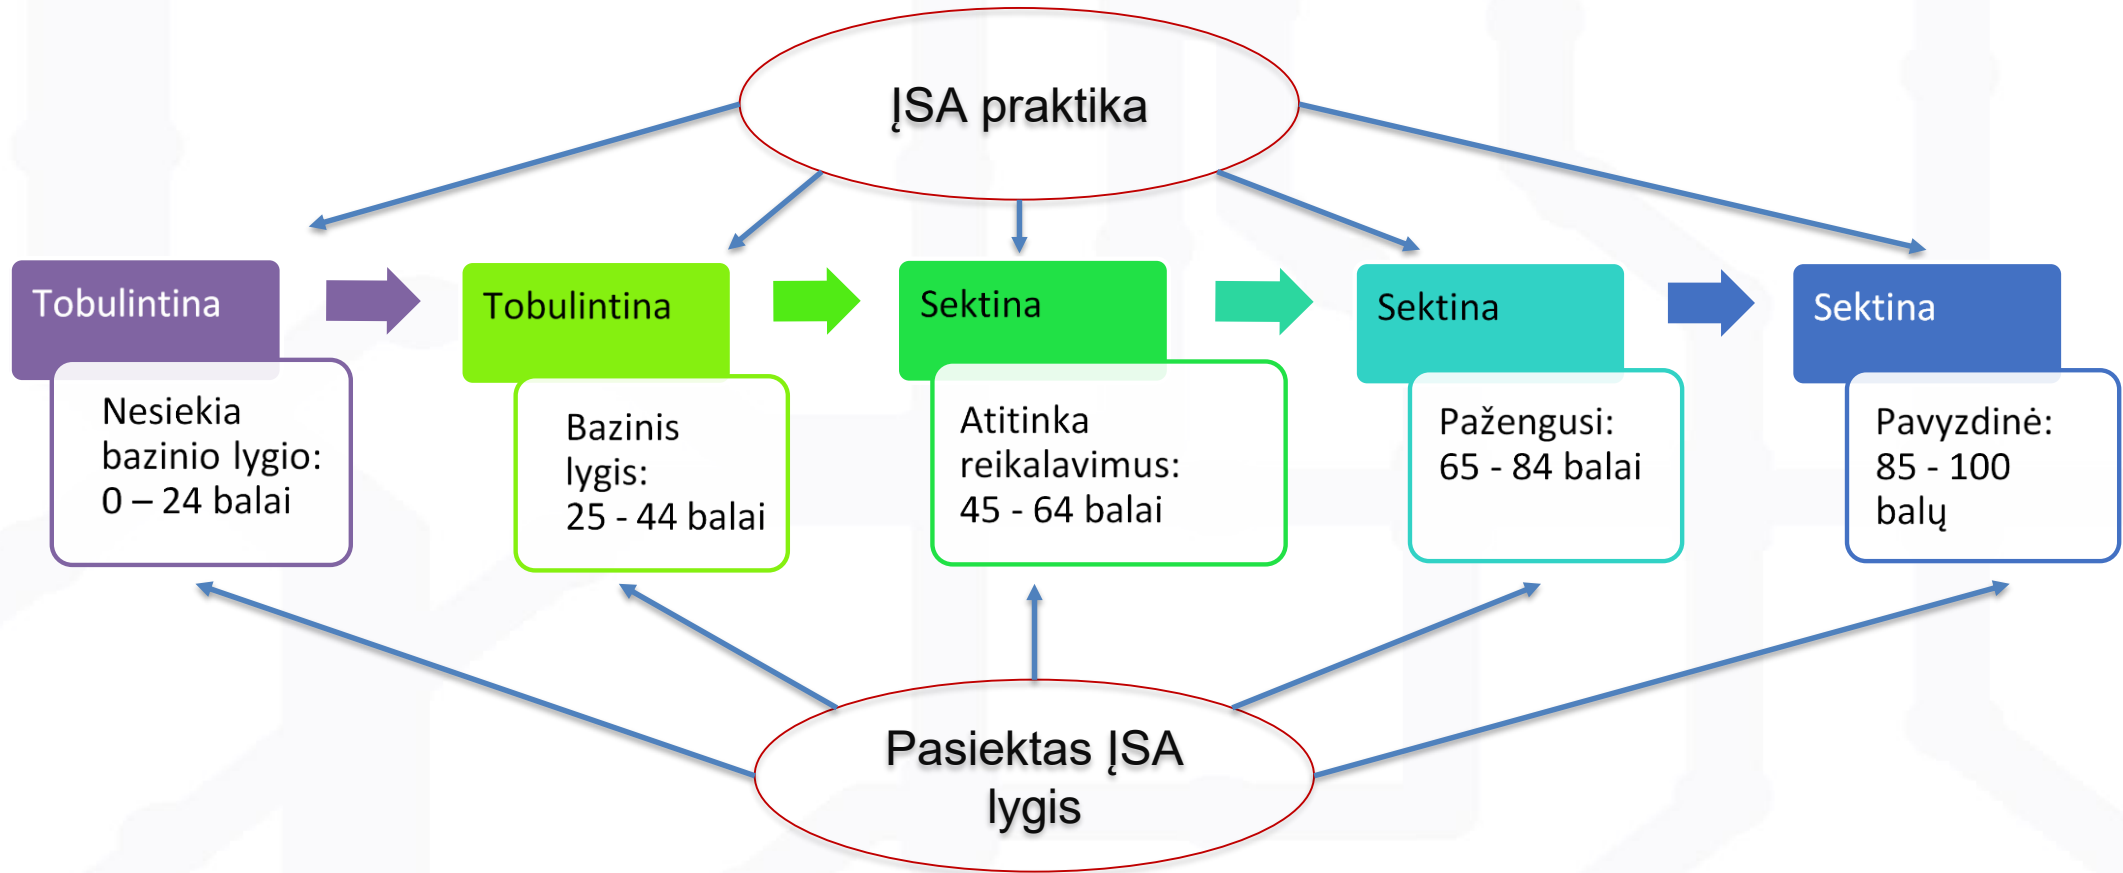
ĮSA praktika

Tobulintina

Nesiekia bazinio lygio: 0 – 24 balai

Tobulintina

Bazinis lygis: 25 - 44 balai

Sektina

Atitinka reikalavimus: 45 - 64 balai

Sektina

Pažengusi: 65 - 84 balai

Sektina

Pavyzdinė: 85 - 100 balų

Pasiektas ĮSA lygis